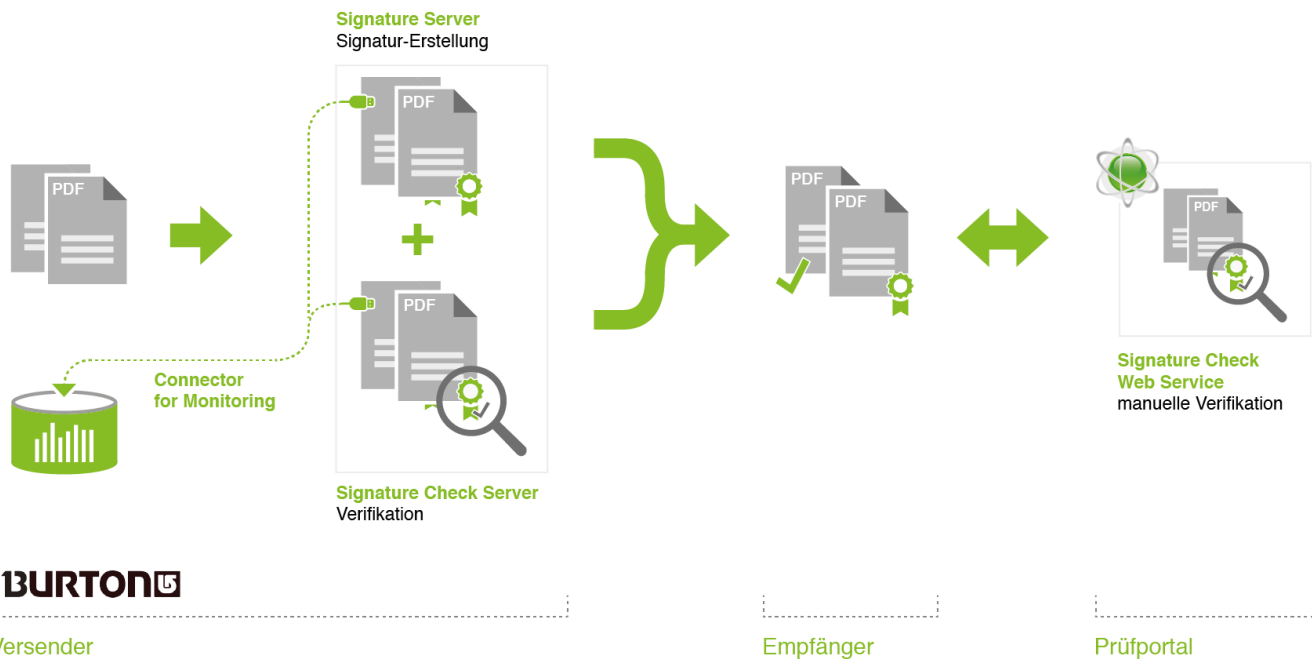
Signature Server
Signatur-Erstellung

PDF

PDF

PDF

+

PDF

PDF

PDF

PDF

Connector for Monitoring

Signature Check Server
Verifikation

Signature Check Web Service
manuelle Verifikation

BURTON

Versender

Empfänger

Prüfportal